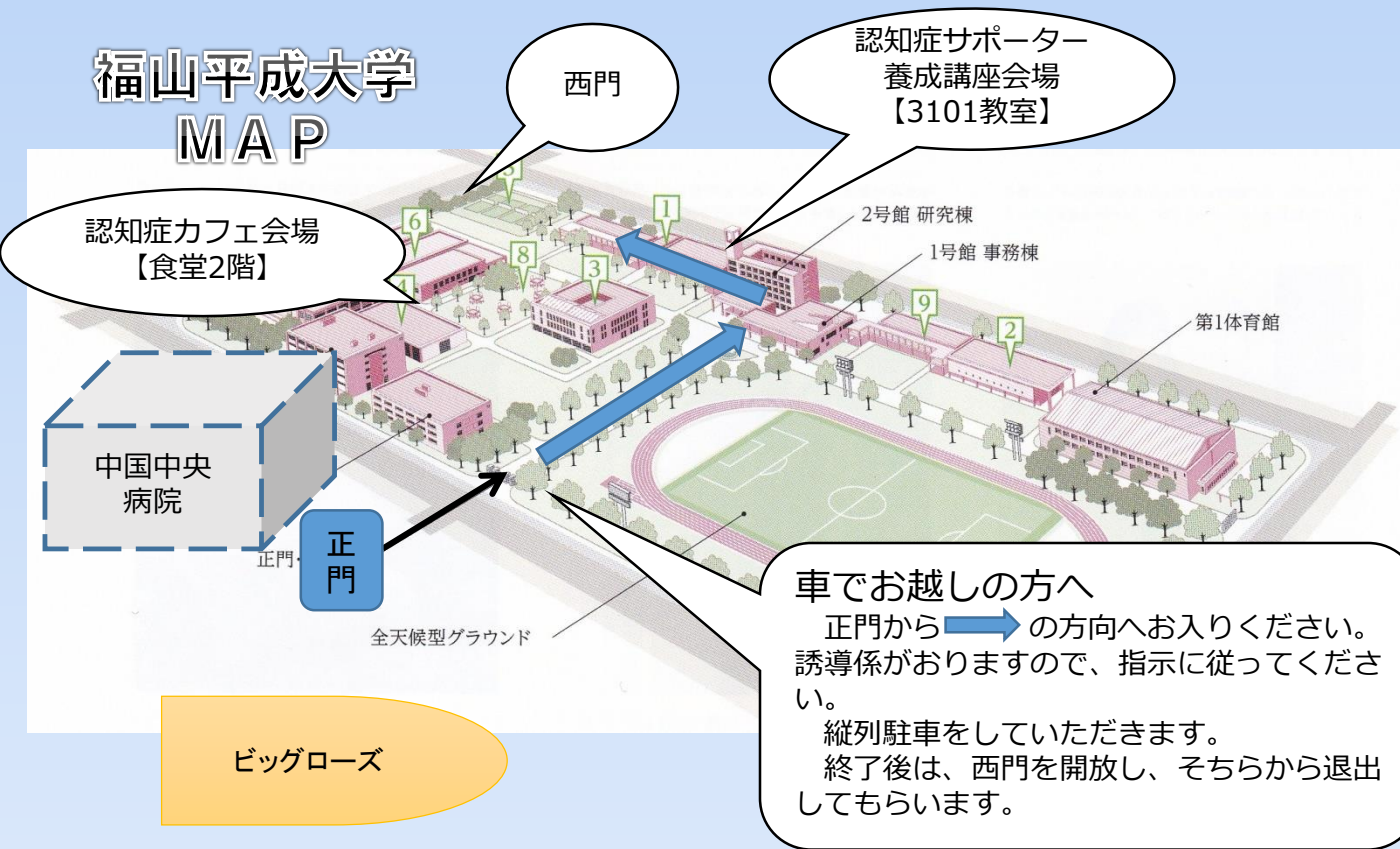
福山平成大学
MAP

西門

認知症サポーター
養成講座会場
【3101教室】

認知症カフェ会場
【食堂2階】

5

6

1

2号館 研究棟

1号館 事務棟

8

3

4

9

2

第1体育館

中国中央
病院

正門

正門

全天候型グラウンド

ビッグローズ

車でお越しの方へ
正門から の方向へお入りください。誘導係がおりますので、指示に従ってください。
縦列駐車をしていただきます。
終了後は、西門を開放し、そちらから退出してもらいます。